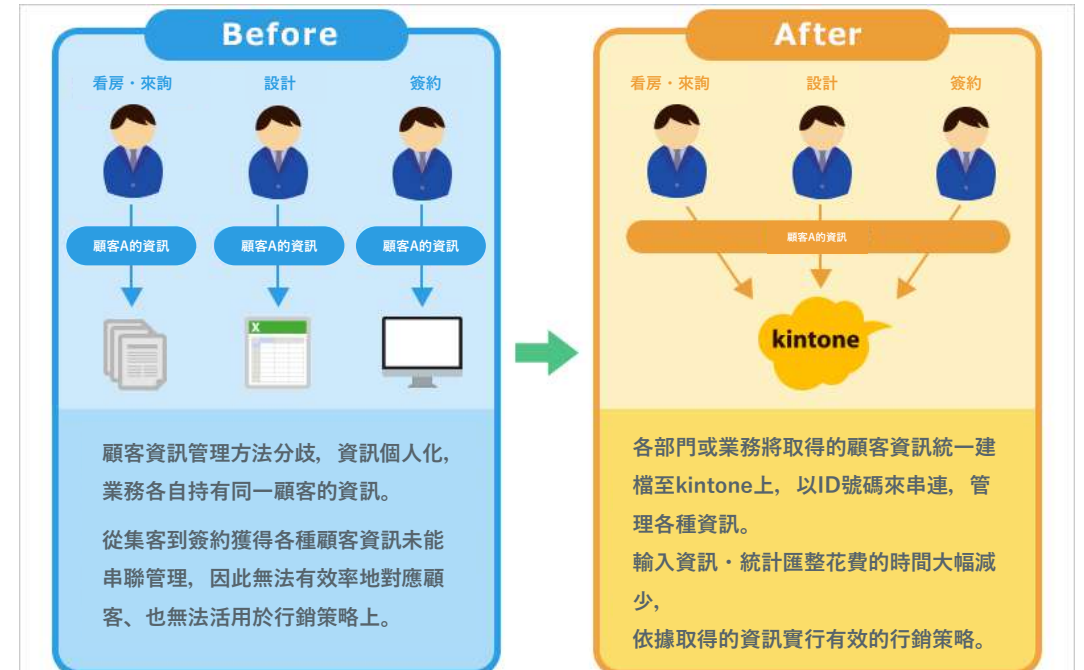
Before

看房・來詢
設計
簽約

顧客A的資訊
顧客A的資訊
顧客A的資訊

顧客資訊管理方法分歧，資訊個人化，業務各自持有同一顧客的資訊。

從集客到簽約獲得各種顧客資訊未能串聯管理，因此無法有效率地對應顧客、也無法活用於行銷策略上。

After

看房・來詢
設計
簽約

顧客A的資訊

kintone

各部門或業務將取得的顧客資訊統一建檔至kintone上，以ID號碼來串連，管理各種資訊。

輸入資訊・統計匯整花費的時間大幅減少，

依據取得的資訊實行有效的行銷策略。